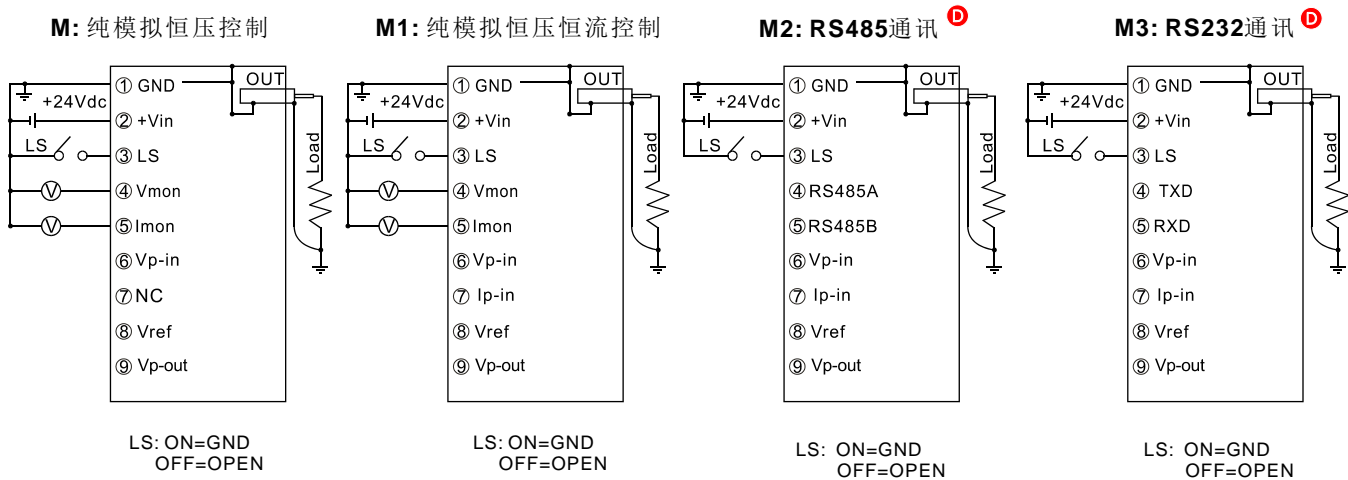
M: 纯模拟恒压控制

+24Vdc
LS
V
V
① GND
② +Vin
③ LS
④ Vmon
⑤ Imon
⑥ Vp-in
⑦ NC
⑧ Vref
⑨ Vp-out
OUT
Load

LS: ON=GND
OFF=OPEN

M1: 纯模拟恒压恒流控制

+24Vdc
LS
V
V
① GND
② +Vin
③ LS
④ Vmon
⑤ Imon
⑥ Vp-in
⑦ Ip-in
⑧ Vref
⑨ Vp-out
OUT
Load

LS: ON=GND
OFF=OPEN

M2: RS485通讯 D

+24Vdc
LS
① GND
② +Vin
③ LS
④ RS485A
⑤ RS485B
⑥ Vp-in
⑦ Ip-in
⑧ Vref
⑨ Vp-out
OUT
Load

LS: ON=GND
OFF=OPEN

M3: RS232通讯 D

+24Vdc
LS
① GND
② +Vin
③ LS
④ TXD
⑤ RXD
⑥ Vp-in
⑦ Ip-in
⑧ Vref
⑨ Vp-out
OUT
Load

LS: ON=GND
OFF=OPEN